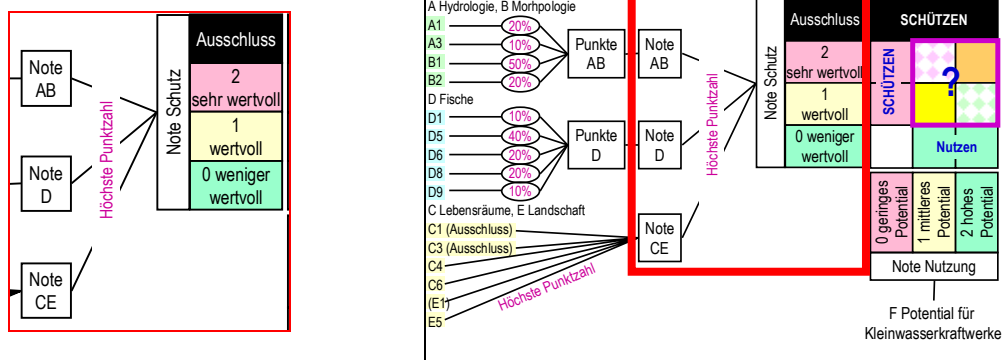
Note AB

Note D

Note CE

Höchste Punktzahl

Note Schutz

Ausschluss

2 sehr wertvoll

1 wertvoll

0 weniger wertvoll

A Hydrologie, B Morhpologie

A1 20%

A3 10%

B1 50%

B2 20%

Punkte AB

Note AB

D Fische

D1 10%

D5 40%

D6 20%

D8 20%

D9 10%

Punkte D

Note D

C Lebensräume, E Landschaft

C1 (Ausschluss)

C3 (Ausschluss)

C4

C6

(E1)

E5

Höchste Punktzahl

Note CE

Höchste Punktzahl

Note Schutz

Ausschluss

2 sehr wertvoll

1 wertvoll

0 weniger wertvoll

SCHÜTZEN

SCHÜTZEN

?

Nutzen

0 geringes Potential

1 mittleres Potential

2 hohes Potential

Note Nutzung

F Potential für Kleinwasserkraftwerke